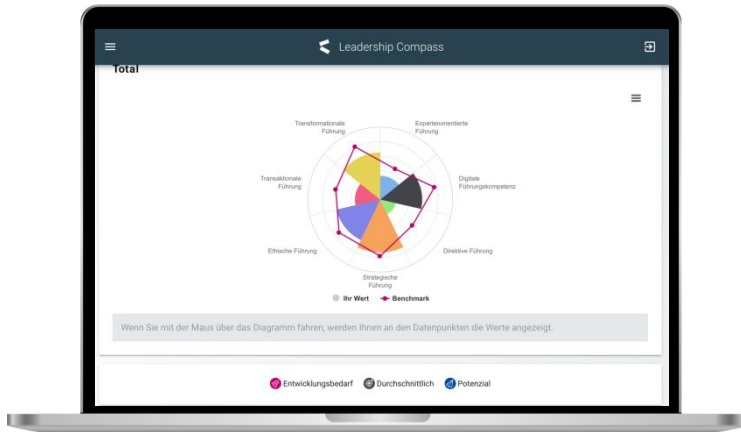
Leadership Compass

Total

Transformationale Führung

Expertenorientierte Führung

Digitale Führungskompetenz

Transaktionale Führung

Ethische Führung

Direktive Führung

Strategische Führung

Ihr Wert

Benchmark

Wenn Sie mit der Maus über das Diagramm fahren, werden Ihnen an den Datenpunkten die Werte angezeigt.

Entwicklungsbedarf

Durchschnittlich

Potenzial